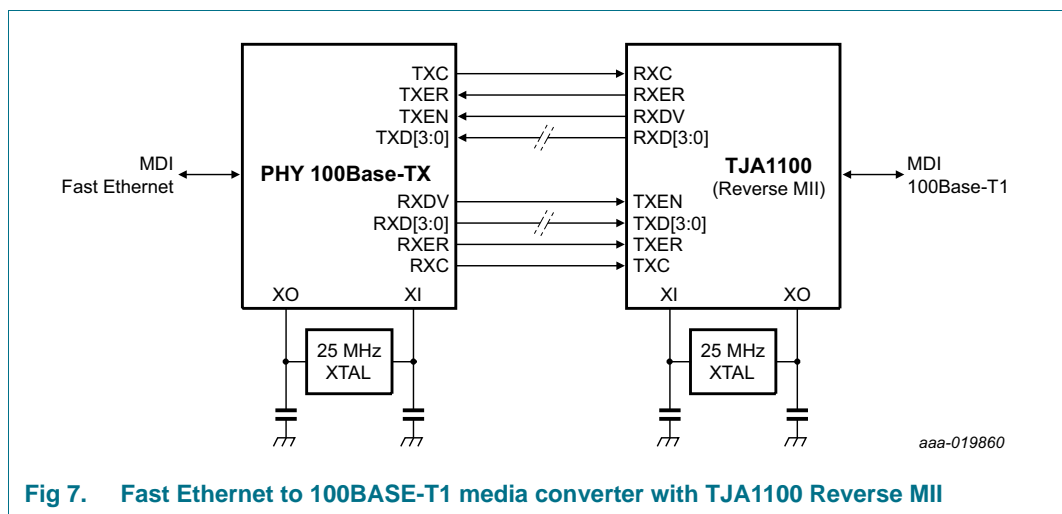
TXC
TXER
TXEN
TXD[3:0]

RXC
RXER
RXDV
RXD[3:0]

MDI
Fast Ethernet

PHY 100Base-TX

TJA1100
(Reverse MII)

MDI
100Base-T1

RXDV
RXD[3:0]
RXER
RXC

TXEN
TXD[3:0]
TXER
TXC

XO
XI

XI
XO

25 MHz
XTAL

25 MHz
XTAL

aaa-019860

Fig 7. Fast Ethernet to 100BASE-T1 media converter with TJA1100 Reverse MII